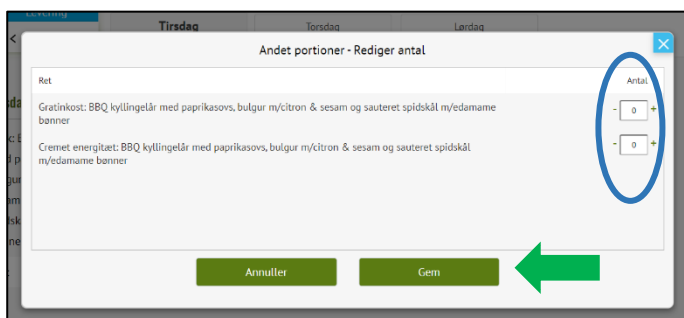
Tirsdag
Torsdag
Lørdag

Andet portioner - Rediger antal

Ret

Antal

Gratinkost: BBQ kyllingelår med paprikasovs, bulgur m/citron & sesam og sauteret spidskål m/edamame bønner

- 0 +

Cremet energitæt: BBQ kyllingelår med paprikasovs, bulgur m/citron & sesam og sauteret spidskål m/edamame bønner

- 0 +

Annuller

Gem